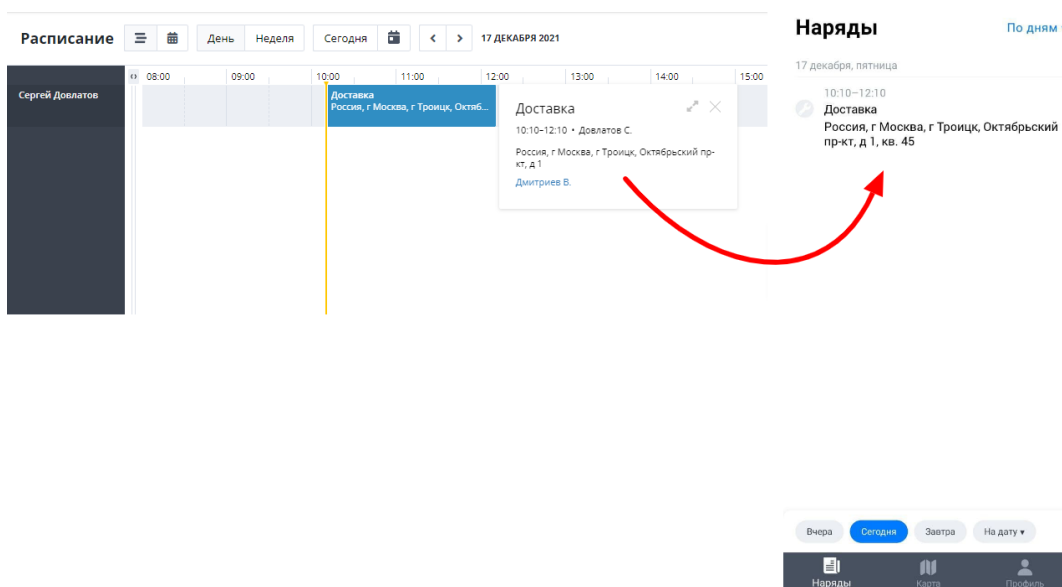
Расписание

День Неделя Сегодня 17 ДЕКАБРЯ 2021

Сергей Довлатов

08:00 09:00 10:00 11:00 12:00 13:00 14:00 15:00

Доставка
Россия, г Москва, г Троицк, Октяб...

Доставка
10:10–12:10 • Довлатов С.
Россия, г Москва, г Троицк, Октябрьский пр-кт, д 1
Дмитриев В.

Наряды
По дням

17 декабря, пятница

10:10–12:10
Доставка
Россия, г Москва, г Троицк, Октябрьский пр-кт, д 1, кв. 45

Вчера Сегодня Завтра На дату ▾

Наряды Карта Профиль